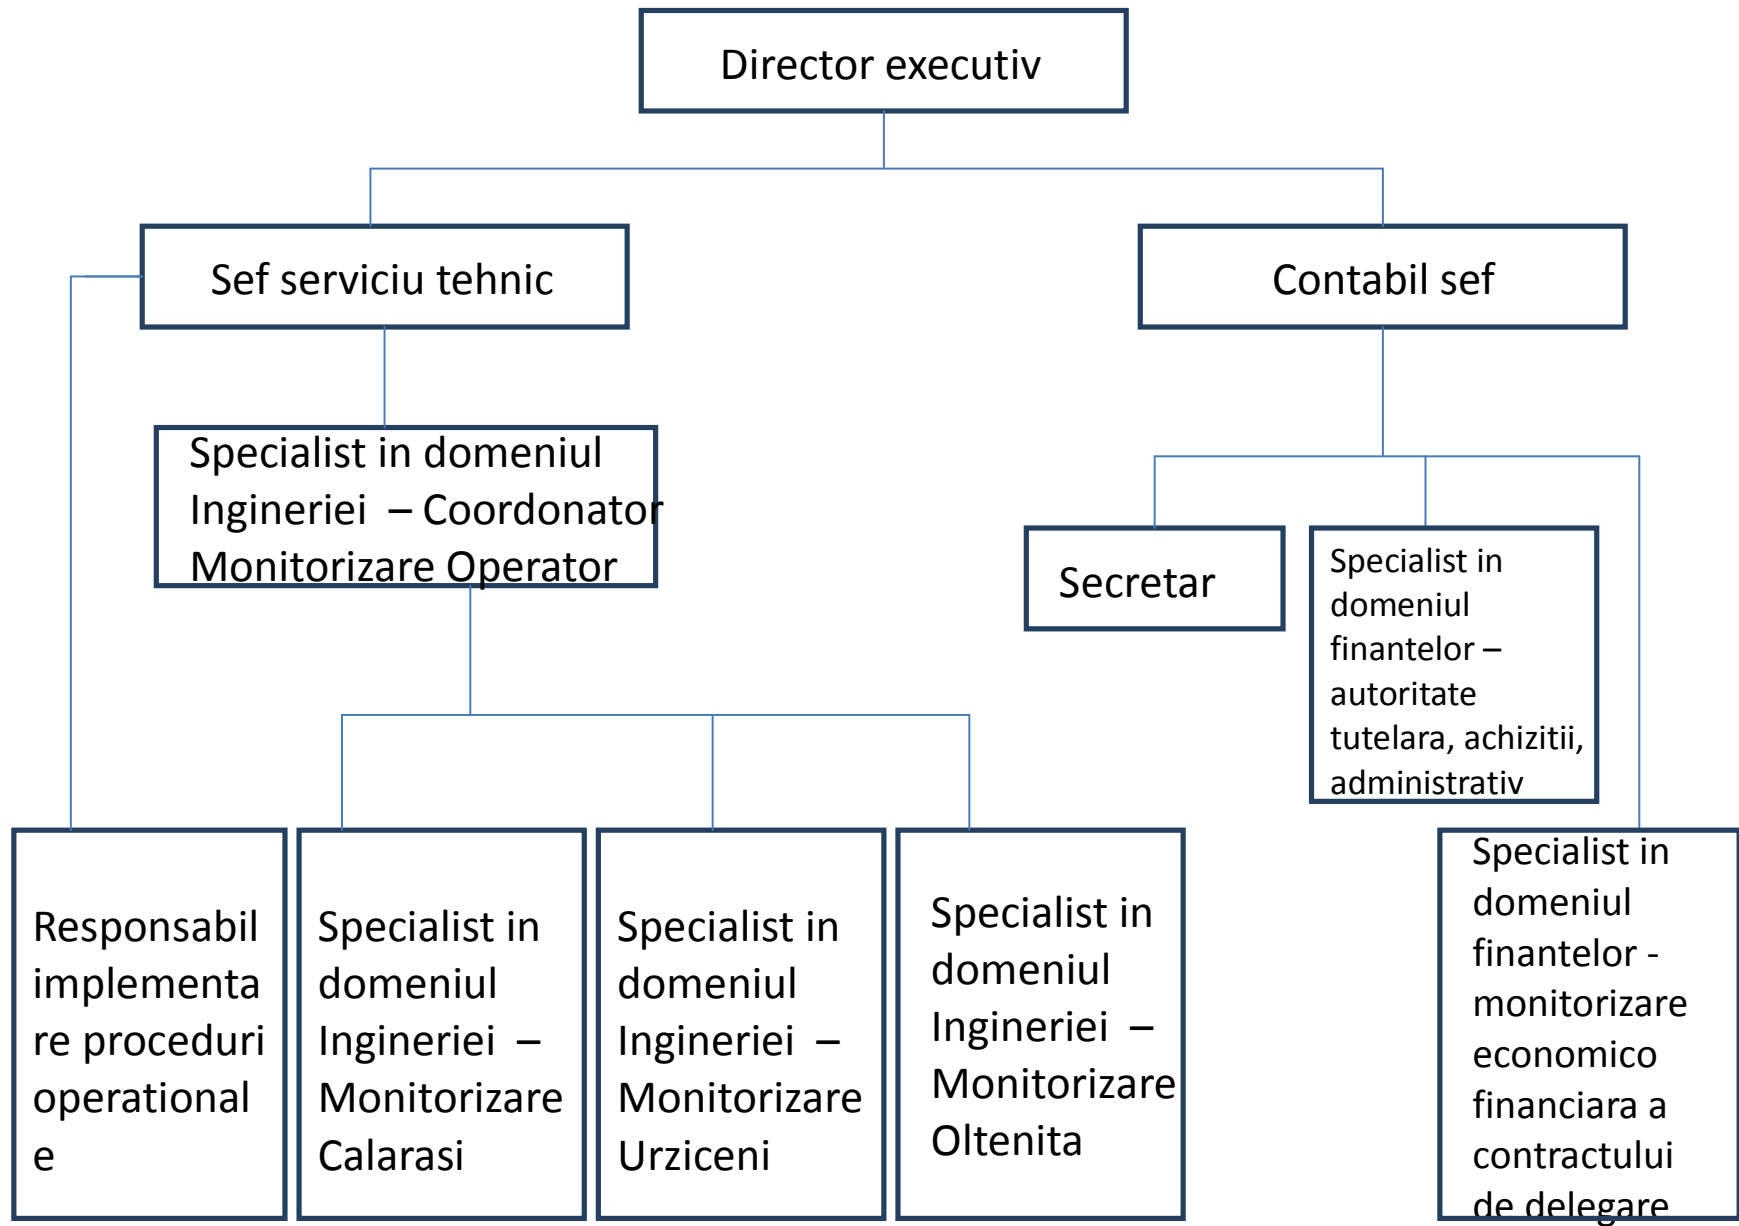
Director executiv

Sef serviciu tehnic

Contabil sef

Specialist in domeniul Ingineriei – Coordonator Monitorizare Operator

Secretar

Specialist in domeniul finantelor – autoritate tutelara, achizitii, administrativ

Responsabil implementare proceduri operationale

Specialist in domeniul Ingineriei – Monitorizare Calarasi

Specialist in domeniul Ingineriei – Monitorizare Urziceni

Specialist in domeniul Ingineriei – Monitorizare Oltenita

Specialist in domeniul finantelor - monitorizare economico financiara a contractului de delegare